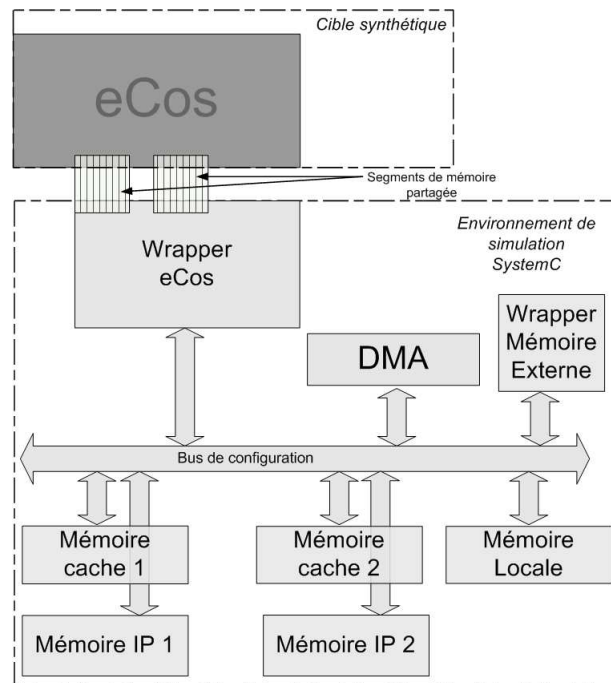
Cible synthétique

eCos

Segments de mémoire partagée

Environnement de simulation SystemC

Wrapper eCos

DMA

Wrapper Mémoire Externe

Bus de configuration

Mémoire cache 1

Mémoire cache 2

Mémoire Locale

Mémoire IP 1

Mémoire IP 2